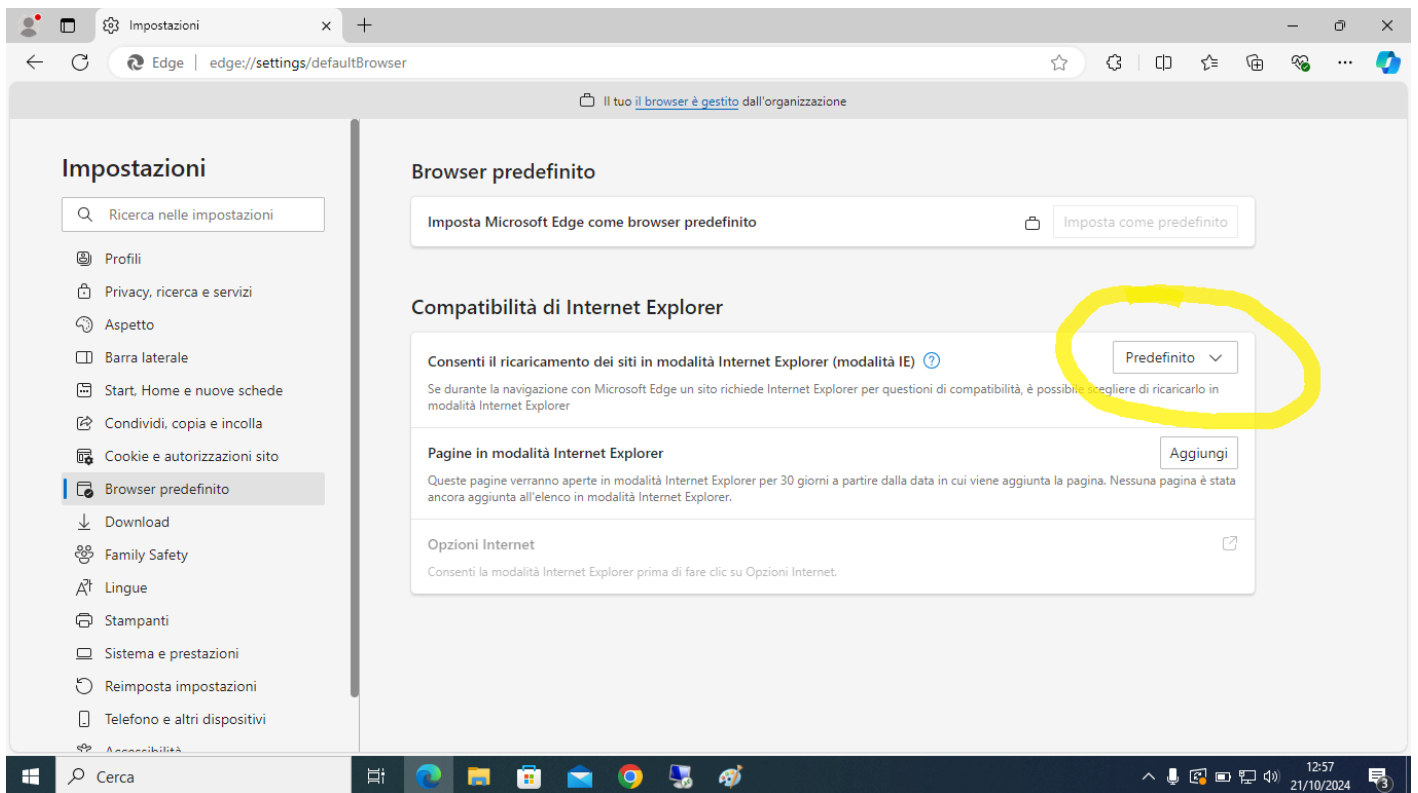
Impostazioni

Edge | edge://settings/defaultBrowser

Il tuo il browser è gestito dall'organizzazione

Impostazioni

Ricerca nelle impostazioni

Profili
Privacy, ricerca e servizi
Aspetto
Barra laterale
Start, Home e nuove schede
Condividi, copia e incolla
Cookie e autorizzazioni sito
Browser predefinito
Download
Family Safety
Lingue
Stampanti
Sistema e prestazioni
Reimposta impostazioni
Telefono e altri dispositivi
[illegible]

Browser predefinito

Imposta Microsoft Edge come browser predefinito

Imposta come predefinito

Compatibilità di Internet Explorer

Consenti il ricaricamento dei siti in modalità Internet Explorer (modalità IE)

Predefinito

Se durante la navigazione con Microsoft Edge un sito richiede Internet Explorer per questioni di compatibilità, è possibile scegliere di ricaricarlo in modalità Internet Explorer

Pagine in modalità Internet Explorer

Aggiungi

Queste pagine verranno aperte in modalità Internet Explorer per 30 giorni a partire dalla data in cui viene aggiunta la pagina. Nessuna pagina è stata ancora aggiunta all'elenco in modalità Internet Explorer.

Opzioni Internet

Consenti la modalità Internet Explorer prima di fare clic su Opzioni Internet.

Cerca

12:57
21/10/2024